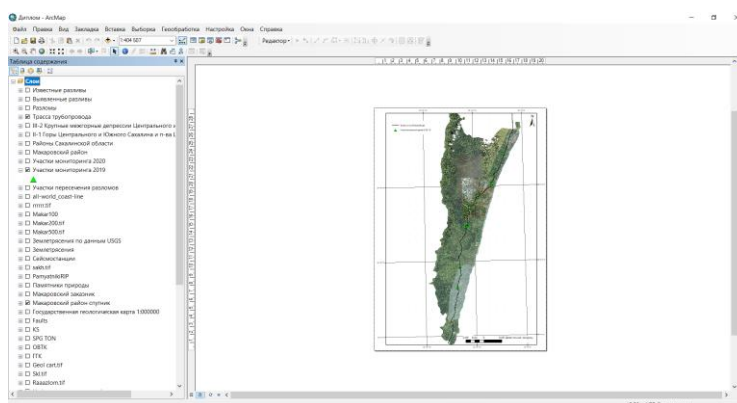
Диплом - ArcMap

Файл Правка Вид Закладки Вставка Выборка Геообработка Настройка Окна Справка

Редактор

Таблица содержания

Слои
Известные разломы
Выявленные разломы
Разломы
Трасса трубопровода
III-2 Крупные межгорные депрессии Центрального и
II-1 Горы Центрального и Южного Сахалина и п-ва
Районы Сахалинской области
Макаровский район
Участки мониторинга 2020
Участки мониторинга 2019
Участки пересечения разломов
all-world_coast-line
rrrrr.tif
Makar100
Makar200.tif
Makar500.tif
Землетрясения по данным USGS
Землетрясения
Сейсмостанции
sakh.tif
PamyatnikiRIP
Памятники природы
Макаровский заказник
Макаровский район спутник
Государственная геологическая карта 1000000
Faults
KS
SPG TON
OBTK
ГГК
Geol cart.tif
Skl.tif
Razazlom.tif